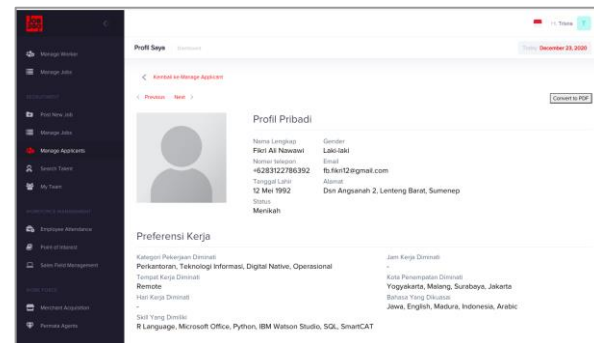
Manage Window
Manage Jobs
RECRUITMENT
Post New Job
Manage Jobs
Manage Applicants
Search Talent
My Team
Employee Attendance
Point of Interest
Sales Field Management
Merchant Acquisition
Permata Agents

Profil Saya Dashboard
Hi Triana T
Today December 23, 2020

< Kembali ke Manage Applicant
< Previous Next >
Convert to PDF

Profil Pribadi

Nama Lengkap
Fikri Ali Nawawi
Gender
Laki-laki
Nomor telepon
+6283122786392
Email
fb.fikri12@gmail.com
Tanggal Lahir
12 Mei 1992
Alamat
Dsn Angsanah 2, Lenteng Barat, Sumenep
Status
Menikah

Preferensi Kerja

Kategori Pekerjaan Diminati
Perkantoran, Teknologi Informasi, Digital Native, Operasional
Tempat Kerja Diminati
Remote
Hari Kerja Diminati
-
Skill Yang Dimiliki
R Language, Microsoft Office, Python, IBM Watson Studio, SQL, SmartCAT

Jam Kerja Diminati
-
Kota Penempatan Diminati
Yogyakarta, Malang, Surabaya, Jakarta
Bahasa Yang Dikuasai
Jawa, English, Madura, Indonesia, Arabic